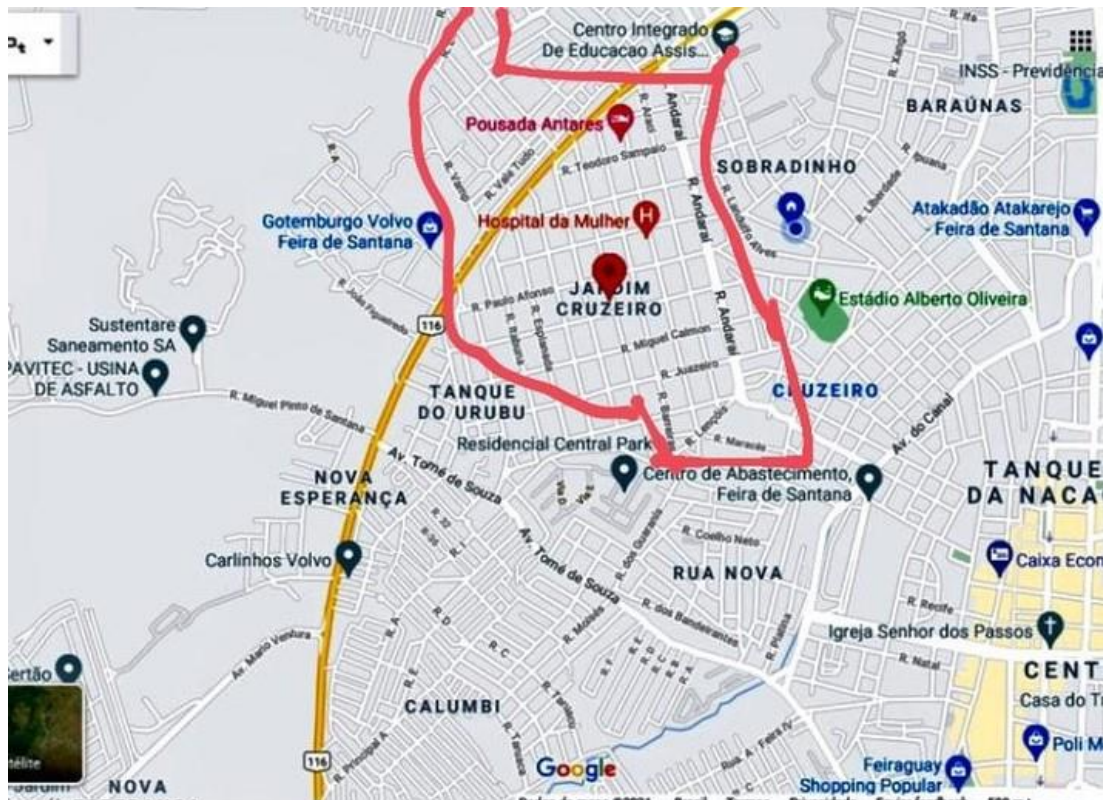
Centro Integrado De Educacao Assis...
INSS - Previdência
BARAÚNAS
Pousada Antares
R. Teodoro Sampaio
R. Andaraí
SOBRADINHO
R. Liberdade
R. Ipuana
R. Lafayette Alves
R. Vale Tudo
R. Varig
Gotemburgo Volvo Feira de Santana
Hospital da Mulher
R. Andaraí
Atakadão Atakarejo - Feira de Santana
JARDIM CRUZEIRO
R. Paulo Afonso
R. Esplanada
R. Bahia
R. Andaraí
Estádio Alberto Oliveira
R. João Figueiredo
116
Sustentare Saneamento SA
PAVITEC - USINA DE ASFALTO
R. Miguel Calmon
R. Juazeiro
TANQUE DO URUBU
CRUZEIRO
R. Miguel Pinto de Santana
R. Barreiras
R. Lençóis
R. Maracás
Av. do Canal
Residencial Central Park
Centro de Abastecimento, Feira de Santana
NOVA ESPERANÇA
Av. Tomé de Souza
TANQUE DA NACA
Av. Tomé de Souza
R. Coelho Neto
Caixa Econ
Carlinhos Volvo
R. dos Guaranis
RUA NOVA
R. Recife
R. dos Bandeirantes
Igreja Senhor dos Passos
R. Moisés
Av. Mario Ventura
R. Natal
CENT
Sertão
Casa do T
CALUMBI
Poli M
116
Av. Principal A
Google
Feiraguay Shopping Popular
NOVA
télite